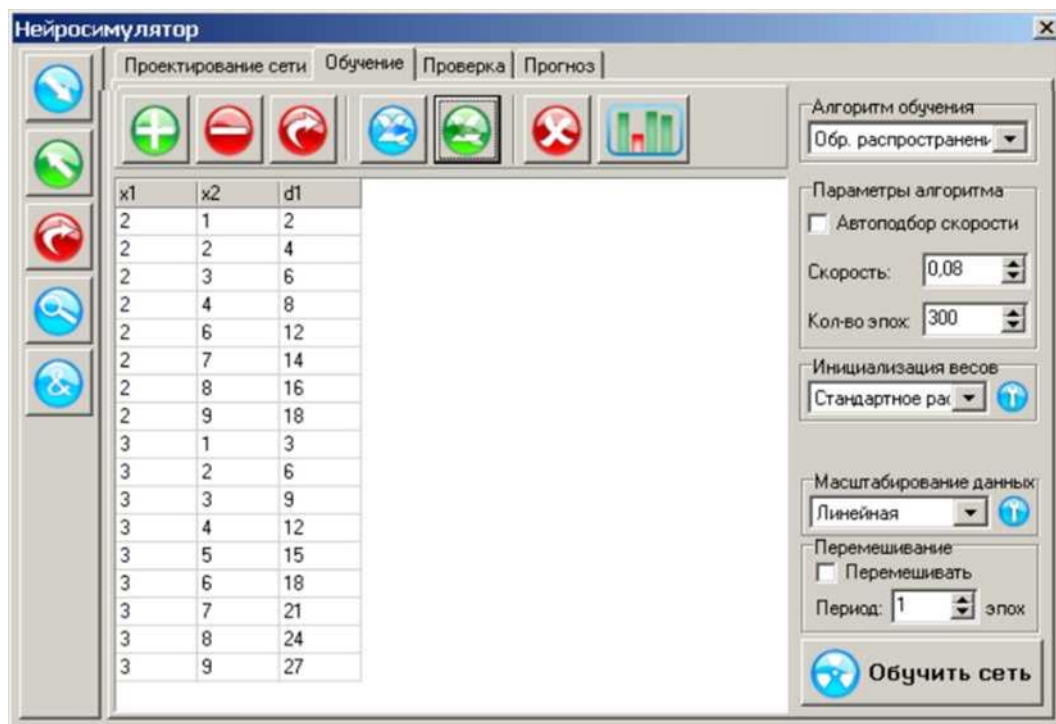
Нейросимулятор

Проектирование сети | Обучение | Проверка | Прогноз

| x1 | x2 | d1 |
|---|---|---|
| 2 | 1 | 2 |
| 2 | 2 | 4 |
| 2 | 3 | 6 |
| 2 | 4 | 8 |
| 2 | 6 | 12 |
| 2 | 7 | 14 |
| 2 | 8 | 16 |
| 2 | 9 | 18 |
| 3 | 1 | 3 |
| 3 | 2 | 6 |
| 3 | 3 | 9 |
| 3 | 4 | 12 |
| 3 | 5 | 15 |
| 3 | 6 | 18 |
| 3 | 7 | 21 |
| 3 | 8 | 24 |
| 3 | 9 | 27 |

Алгоритм обучения
Обр. распространени

Параметры алгоритма
Автоподбор скорости
Скорость: 0,08
Кол-во эпох: 300

Инициализация весов
Стандартное ра

Масштабирование данных
Линейная

Перемешивание
Перемешивать
Период: 1 эпох

Обучить сеть